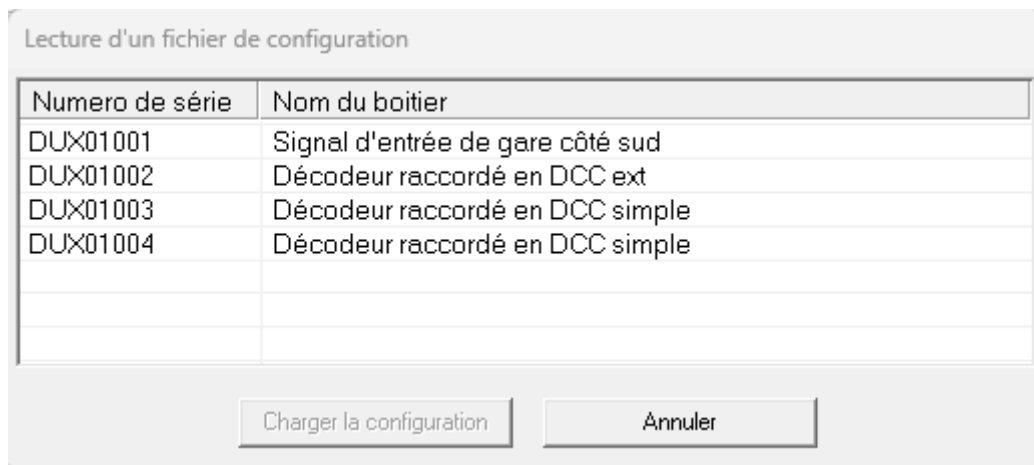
Lecture d'un fichier de configuration

| Numero de série | Nom du boitier |
|---|---|
| DUX01001 | Signal d'entrée de gare côté sud |
| DUX01002 | Décodeur raccordé en DCC ext |
| DUX01003 | Décodeur raccordé en DCC simple |
| DUX01004 | Décodeur raccordé en DCC simple |

Charger la configuration

Annuler